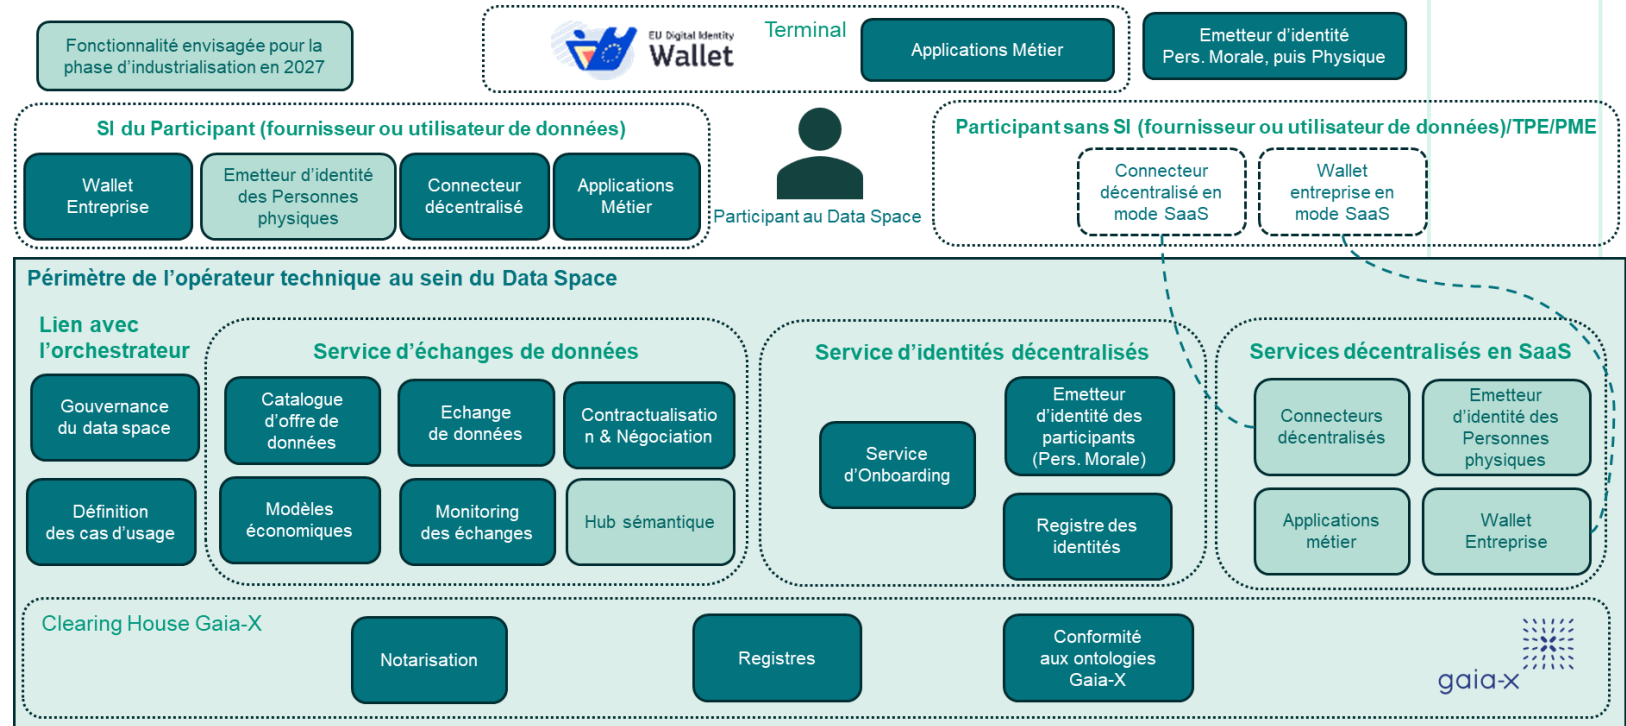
Fonctionnalité envisagée pour la phase d'industrialisation en 2027

EU Digital Identity Wallet

Terminal

Applications Métier

Emetteur d'identité Pers. Morale, puis Physique

SI du Participant (fournisseur ou utilisateur de données)

Wallet Entreprise

Emetteur d'identité des Personnes physiques

Connecteur décentralisé

Applications Métier

Participant au Data Space

Participant sans SI (fournisseur ou utilisateur de données)/TPE/PME

Connecteur décentralisé en mode SaaS

Wallet entreprise en mode SaaS

Périmètre de l'opérateur technique au sein du Data Space

Lien avec l'orchestrateur

Gouvernance du data space

Définition des cas d'usage

Service d'échanges de données

Catalogue d'offre de données

Echange de données

Contractualisation & Négociation

Modèles économiques

Monitoring des échanges

Hub sémantique

Service d'identités décentralisés

Service d'Onboarding

Emetteur d'identité des participants (Pers. Morale)

Registre des identités

Services décentralisés en SaaS

Connecteurs décentralisés

Emetteur d'identité des Personnes physiques

Applications métier

Wallet Entreprise

Clearing House Gaia-X

Notarisation

Registres

Conformité aux ontologies Gaia-X

gaia-x